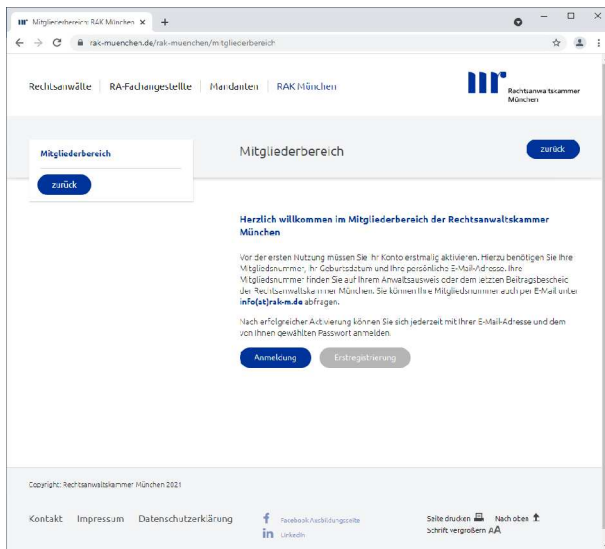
Mitgliederbereich: RAK München ×

rak-muenchen.de/rak-muenchen/mitgliederbereich

Rechtsanwälte | RA-Fachangestellte | Mandanten | RAK München

Rechtsanwaltskammer München

Mitgliederbereich

zurück

Mitgliederbereich

zurück

Herzlich willkommen im Mitgliederbereich der Rechtsanwaltskammer München

Vor der ersten Nutzung müssen Sie Ihr Konto erstmalig aktivieren. Hierzu benötigen Sie Ihre Mitgliedsnummer, Ihr Geburtsdatum und Ihre persönliche E-Mail-Adresse. Ihre Mitgliedsnummer finden Sie auf Ihrem Anwaltsausweis oder dem letzten Beitragsbescheid der Rechtsanwaltskammer München. Sie können Ihre Mitgliedsnummer auch per E-Mail unter info(at)rak-m.de abfragen.

Nach erfolgreicher Aktivierung können Sie sich jederzeit mit Ihrer E-Mail-Adresse und dem von Ihnen gewählten Passwort anmelden.

Anmeldung Erstregistrierung

Copyright: Rechtsanwaltskammer München 2021

Kontakt Impressum Datenschutzerklärung

Facebook Ausbildungsseite

LinkedIn

Seite drucken Nach oben

Schrift vergrößern AA